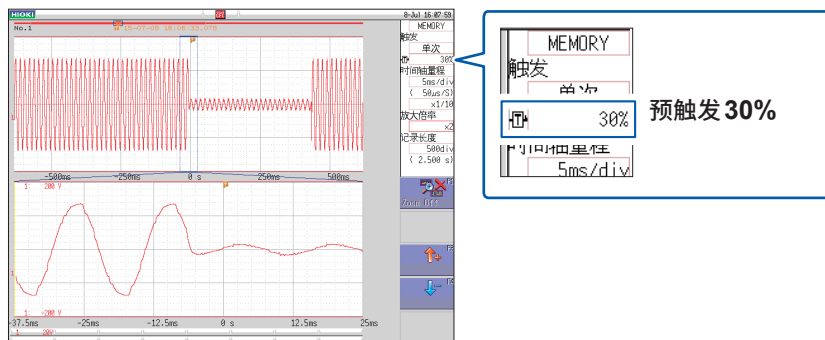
HIOKI
8-Jul 16 07 59
No.1
15-07-08 16:06:53.078
MEMORY
触发
单次
30%
时间轴量程
5ms/div
( 50us/S)
x1/10
放大倍率
x2
记录长度
500div
( 2.500 s)
-500ms
-250ms
0 s
250ms
500ms
1 200 V
1
1 -200 V
Zoom Off
-37.5ms
-25ms
-12.5ms
0 s
12.5ms
25ms
MEMORY
触发
单次
30%
时间轴量程
5ms/div
预触发 30%